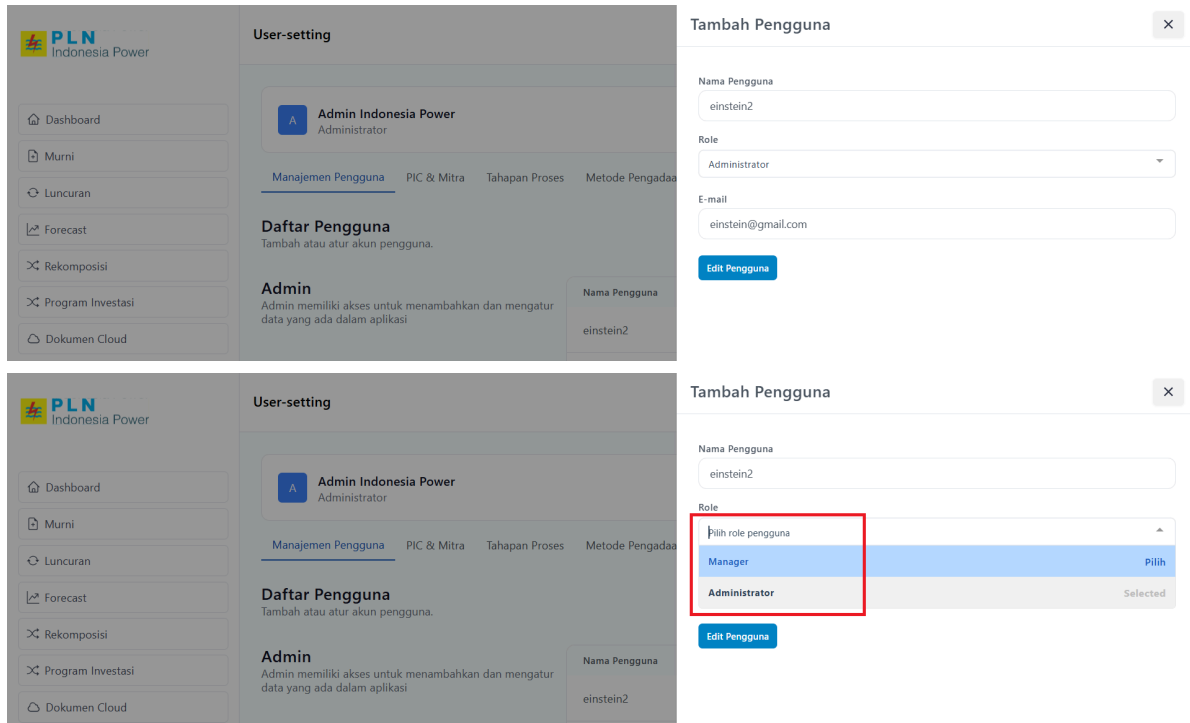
PLN
Indonesia Power

User-setting

Dashboard
Murni
Luncuran
Forecast
Rekomposisi
Program Investasi
Dokumen Cloud

A
Admin Indonesia Power
Administrator

Manajemen Pengguna PIC & Mitra Tahapan Proses Metode Pengadaa

Daftar Pengguna
Tambah atau atur akun pengguna.

Admin
Admin memiliki akses untuk menambahkan dan mengatur data yang ada dalam aplikasi

| Nama Pengguna |
|---|
| einstein2 |

Tambah Pengguna
×

Nama Pengguna
einstein2

Role
Administrator

E-mail
einstein@gmail.com

Edit Pengguna

PLN
Indonesia Power

User-setting

Dashboard
Murni
Luncuran
Forecast
Rekomposisi
Program Investasi
Dokumen Cloud

A
Admin Indonesia Power
Administrator

Manajemen Pengguna PIC & Mitra Tahapan Proses Metode Pengadaa

Daftar Pengguna
Tambah atau atur akun pengguna.

Admin
Admin memiliki akses untuk menambahkan dan mengatur data yang ada dalam aplikasi

| Nama Pengguna |
|---|
| einstein2 |

Tambah Pengguna
×

Nama Pengguna
einstein2

Role
Pilih role pengguna

Manager Pilih
Administrator Selected

Edit Pengguna